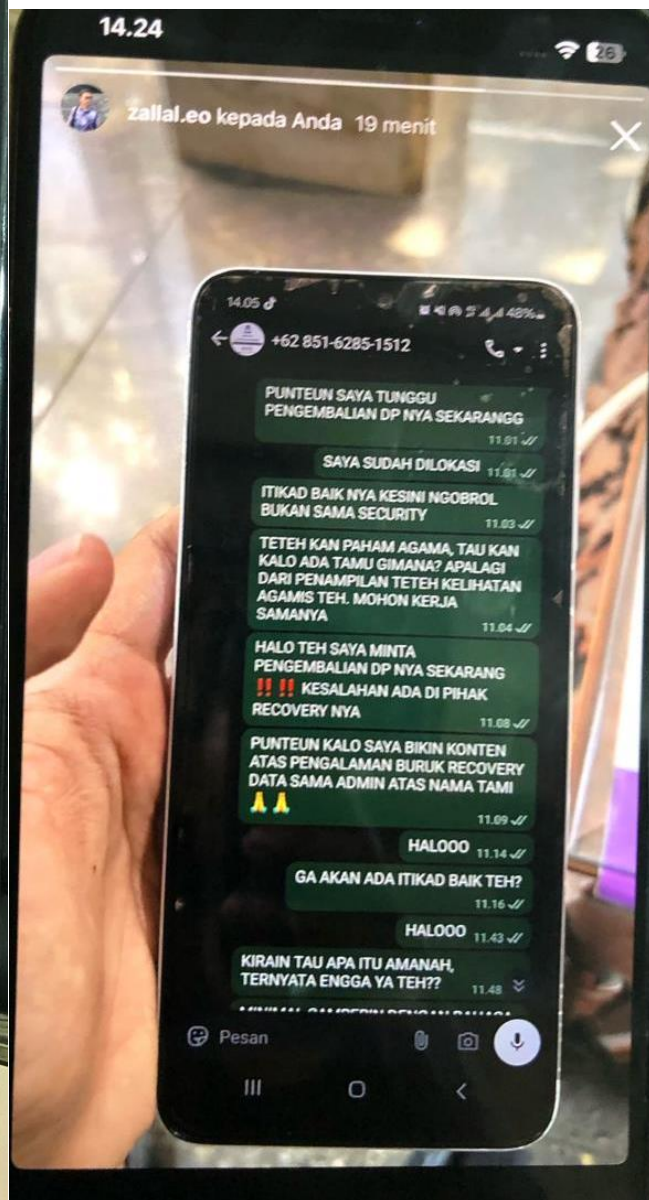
14.24

26

zallal.eo kepada Anda 19 menit

14.05

48%

+62 851-6285-1512

PUNTEUN SAYA TUNGGU PENGEMBALIAN DP NYA SEKARANGG 11.01

SAYA SUDAH DILOKASI 11.01

ITIKAD BAIK NYA KESINI NGOBROL BUKAN SAMA SECURITY 11.03

TETEH KAN PAHAM AGAMA, TAU KAN KALO ADA TAMU GIMANA? APALAGI DARI PENAMPILAN TETEH KELIHATAN AGAMIS TEH. MOHON KERJA SAMANYA 11.04

HALO TEH SAYA MINTA PENGEMBALIAN DP NYA SEKARANG ‼️‼️ KESALAHAN ADA DI PIHAK RECOVERY NYA 11.08

PUNTEUN KALO SAYA BIKIN KONTEN ATAS PENGALAMAN BURUK RECOVERY DATA SAMA ADMIN ATAS NAMA TAMI 🙏🙏 11.09

HALOOO 11.14

GA AKAN ADA ITIKAD BAIK TEH? 11.16

HALOOO 11.43

KIRAIN TAU APA ITU AMANAH, TERNYATA ENGGA YA TEH?? 11.48

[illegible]

Pesan